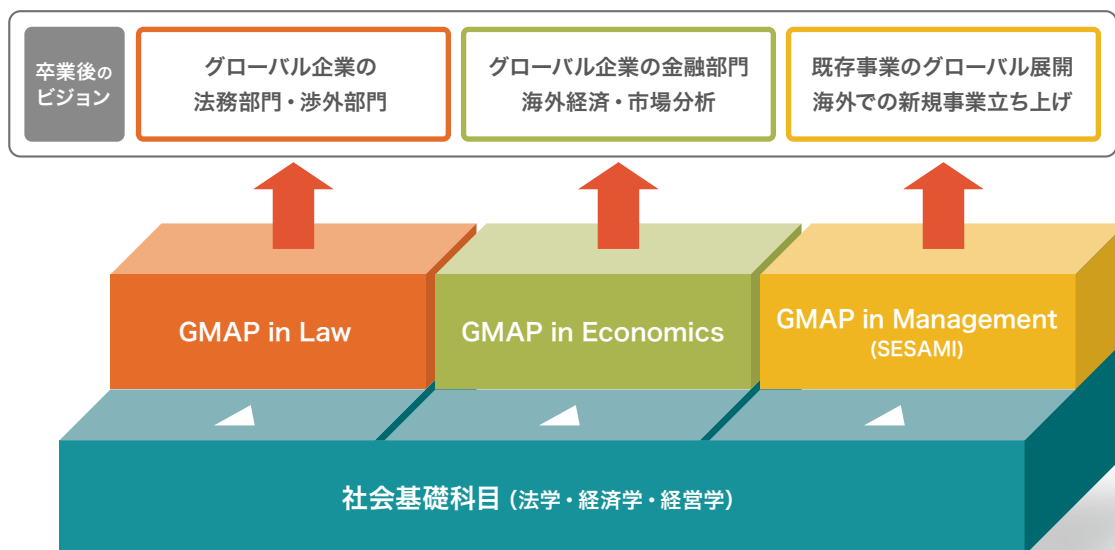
卒業後のビジョン

グローバル企業の法務部門・渉外部門

グローバル企業の金融部門 海外経済・市場分析

既存事業のグローバル展開 海外での新規事業立ち上げ

GMAP in Law

GMAP in Economics

GMAP in Management (SESAMI)

社会基礎科目（法学・経済学・経営学）